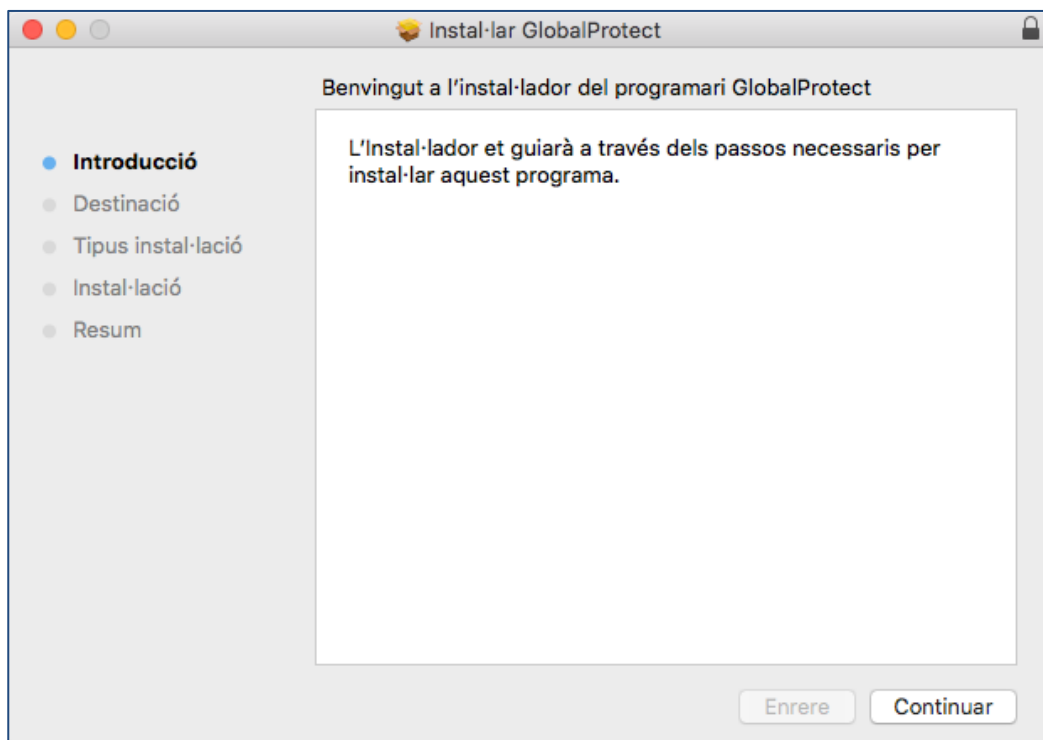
Instal·lar GlobalProtect

Benvingut a l'instal·lador del programari GlobalProtect

Introducció
Destinació
Tipus instal·lació
Instal·lació
Resum

L'Instal·lador et guiarà a través dels passos necessaris per instal·lar aquest programa.

Enrere
Continuar